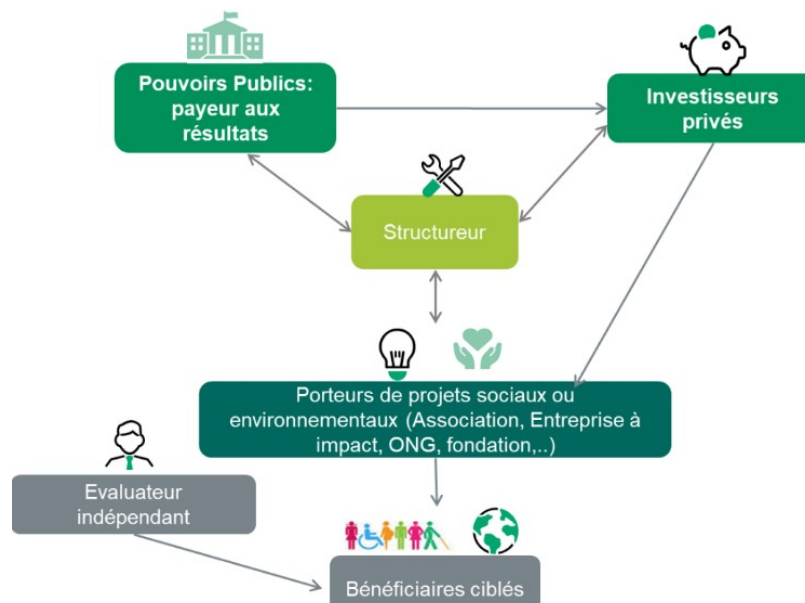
Pouvoirs Publics: payeur aux résultats

Investisseurs privés

Structureur

Porteurs de projets sociaux ou environnementaux (Association, Entreprise à impact, ONG, fondation,..)

Evaluateur indépendant

Bénéficiaires ciblés